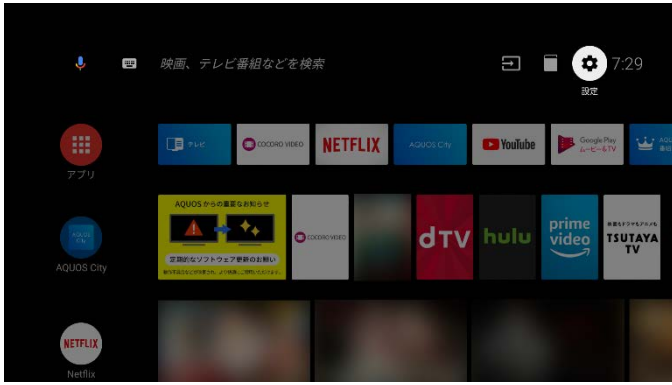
映画、テレビ番組などを検索

7:29

設定

アプリ

AQUOS City

Netflix

テレビ

COCORO VIDEO

NETFLIX

AQUOS City

YouTube

Google Play ムービー&TV

AQUOSからの重要なお知らせ

定期的なソフトウェア更新のお願い

COCORO VIDEO

dTV

hulu

prime video

TSUTAYA TV